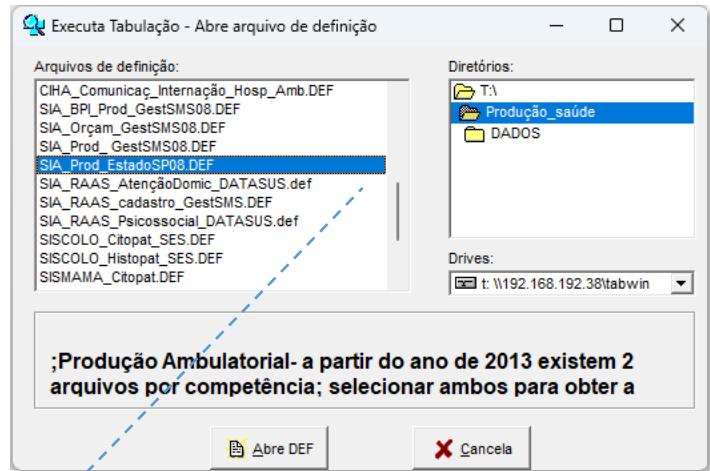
Executa Tabulação - Abre arquivo de definição

Arquivos de definição:

CIHA_Comunicaç_Internação_Hosp_Amb.DEF
SIA_BPI_Prod_GestSMS08.DEF
SIA_Orçam_GestSMS08.DEF
SIA_Prod_ GestSMS08.DEF
SIA_Prod_EstadoSP08.DEF
SIA_RAAS_AtençãoDomic_DATASUS.def
SIA_RAAS_cadastro_GestSMS.DEF
SIA_RAAS_Psicossocial_DATASUS.def
SISCOLO_Citopat_SES.DEF
SISCOLO_Histopat_SES.DEF
SISMAMA_Citopat.DEF

Diretórios:

T:\
Produção_saúde
DADOS

Drives:

t: \\192.168.192.38\tabwin

;Produção Ambulatorial- a partir do ano de 2013 existem 2 arquivos por competência; selecionar ambos para obter a

Abre DEF

Cancela